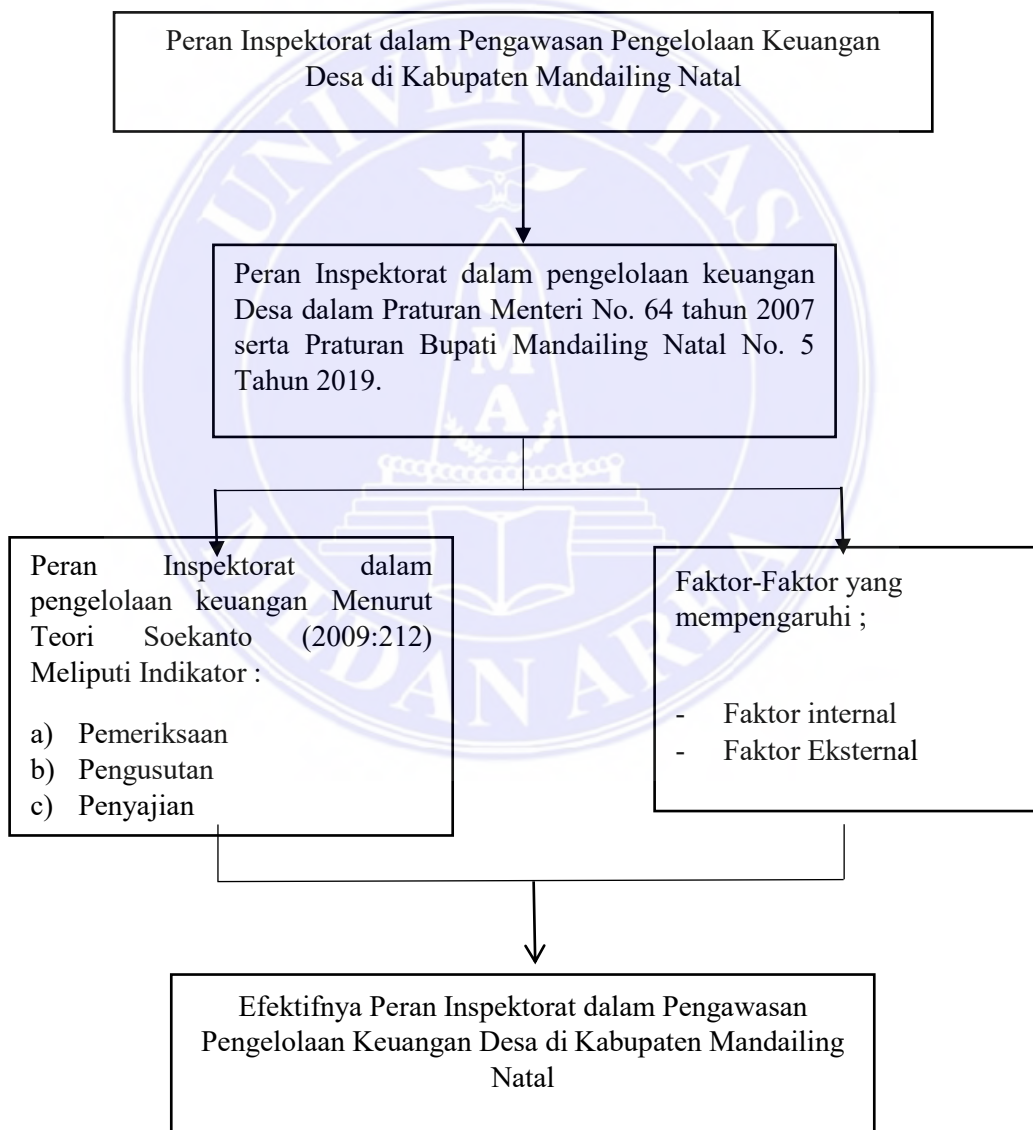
Peran Inspektorat dalam Pengawasan Pengelolaan Keuangan Desa di Kabupaten Mandailing Natal

Peran Inspektorat dalam pengelolaan keuangan Desa dalam Praturan Menteri No. 64 tahun 2007 serta Praturan Bupati Mandailing Natal No. 5 Tahun 2019.

Peran Inspektorat dalam pengelolaan keuangan Menurut Teori Soekanto (2009:212) Meliputi Indikator :

a) Pemeriksaan
b) Pengusutan
c) Penyajian

Faktor-Faktor yang mempengaruhi ;

- Faktor internal
- Faktor Eksternal

Efektifnya Peran Inspektorat dalam Pengawasan Pengelolaan Keuangan Desa di Kabupaten Mandailing Natal